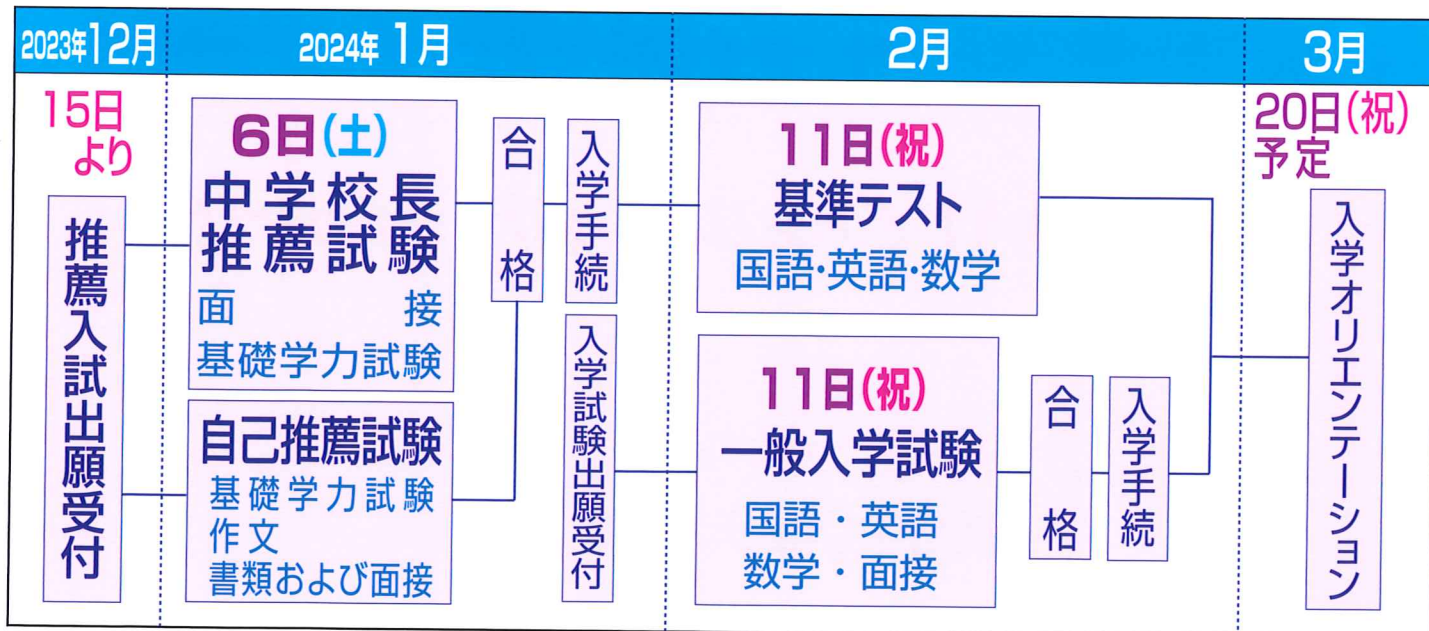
2023年12月

2024年 1月

2月

3月

15日より

推薦入試出願受付

6日(土)
中学校長推薦試験
面接
基礎学力試験

自己推薦試験
基礎学力試験
作文
書類および面接

合格

入学手続

入学試験出願受付

11日(祝)
基準テスト
国語・英語・数学

11日(祝)
一般入学試験
国語・英語
数学・面接

合格

入学手続

20日(祝)予定

入学オリエンテーション